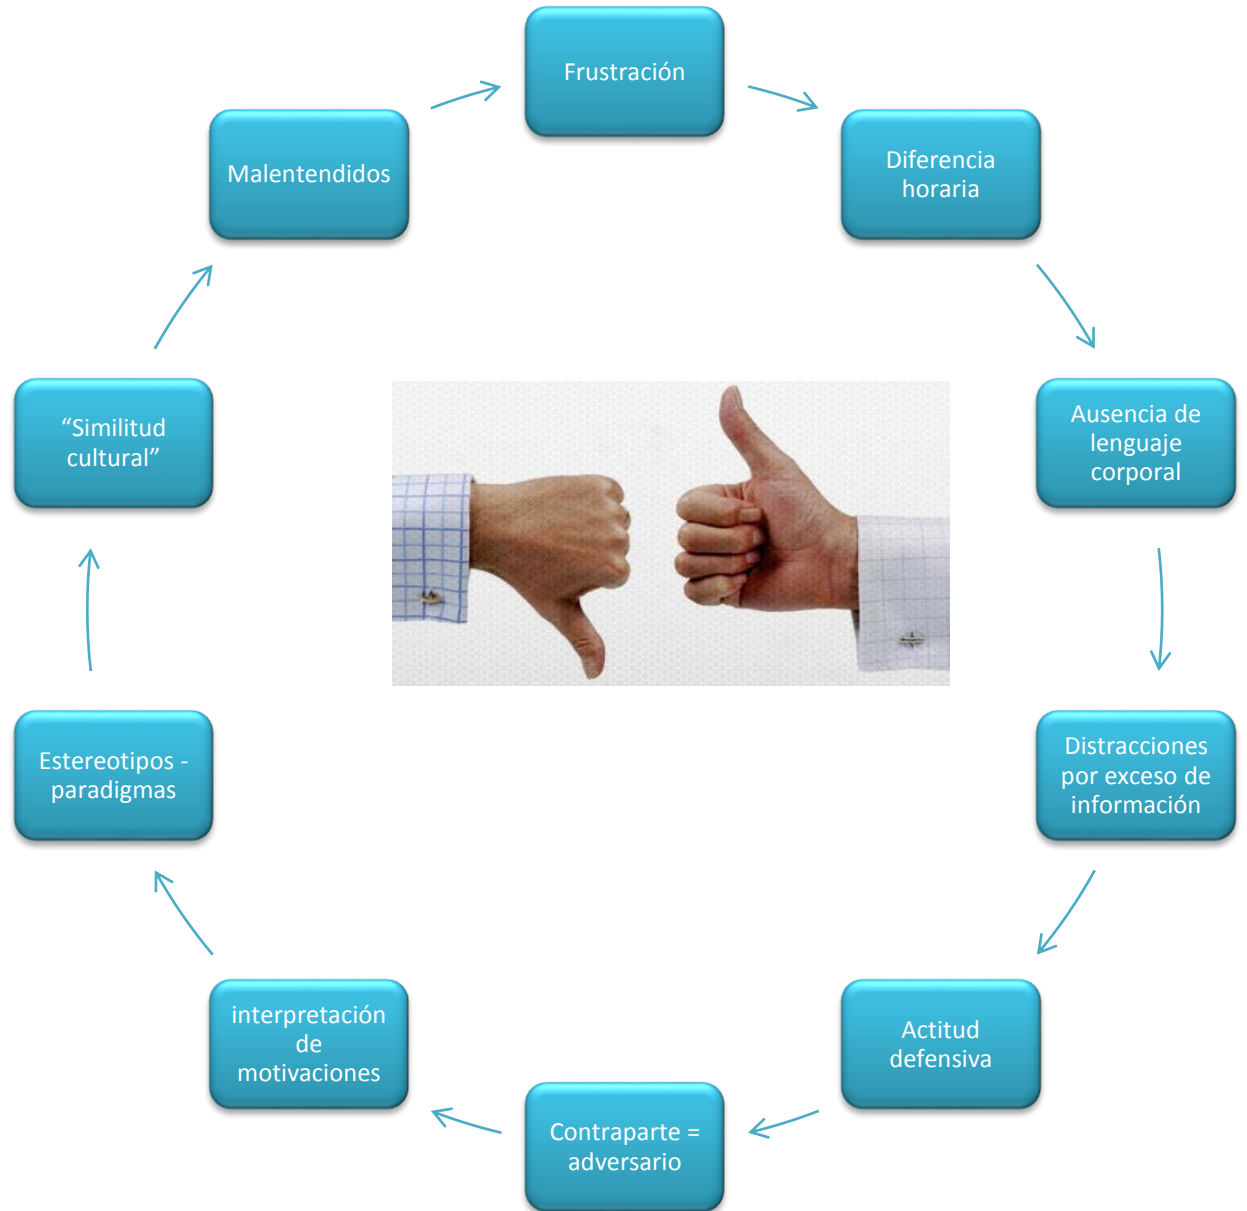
Frustración

Diferencia horaria

Ausencia de lenguaje corporal

Distracciones por exceso de información

Actitud defensiva

Contraparte = adversario

interpretación de motivaciones

Estereotipos - paradigmas

“Similitud cultural”

Malentendidos